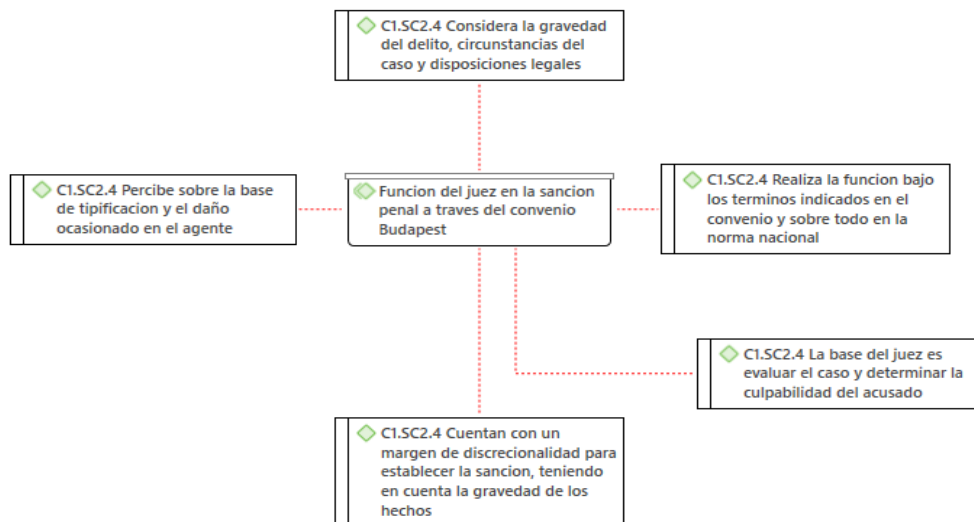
C1.SC2.4 Considera la gravedad del delito, circunstancias del caso y disposiciones legales

C1.SC2.4 Percibe sobre la base de tipificacion y el daño ocasionado en el agente

Funcion del juez en la sancion penal a traves del convenio Budapest

C1.SC2.4 Realiza la funcion bajo los terminos indicados en el convenio y sobre todo en la norma nacional

C1.SC2.4 La base del juez es evaluar el caso y determinar la culpabilidad del acusado

C1.SC2.4 Cuentan con un margen de discrecionalidad para establecer la sancion, teniendo en cuenta la gravedad de los hechos